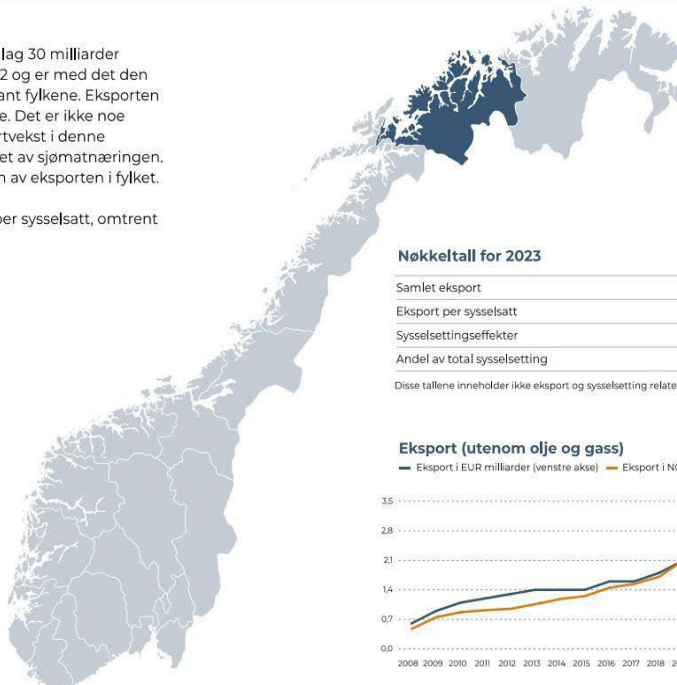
lag 30 milliarder
2 og er med det den
ant fylkene. Eksporten
e. Det er ikke noe
rtvekst i denne
et av sjømatnæringen.
n av eksporten i fylket.

per sysselsatt, omtrent

Nøkkeltall for 2023

Samlet eksport
Eksport per sysselsatt
Sysselsettingseffekter
Andel av total sysselsetting

Disse tallene inneholder ikke eksport og sysselsetting relate

Eksport (utenom olje og gass)

Eksport i EUR milliarder (venstre akse) Eksport i N

3,5
2,8
2,1
1,4
0,7
0,0

2008 2009 2010 2011 2012 2013 2014 2015 2016 2017 2018 2